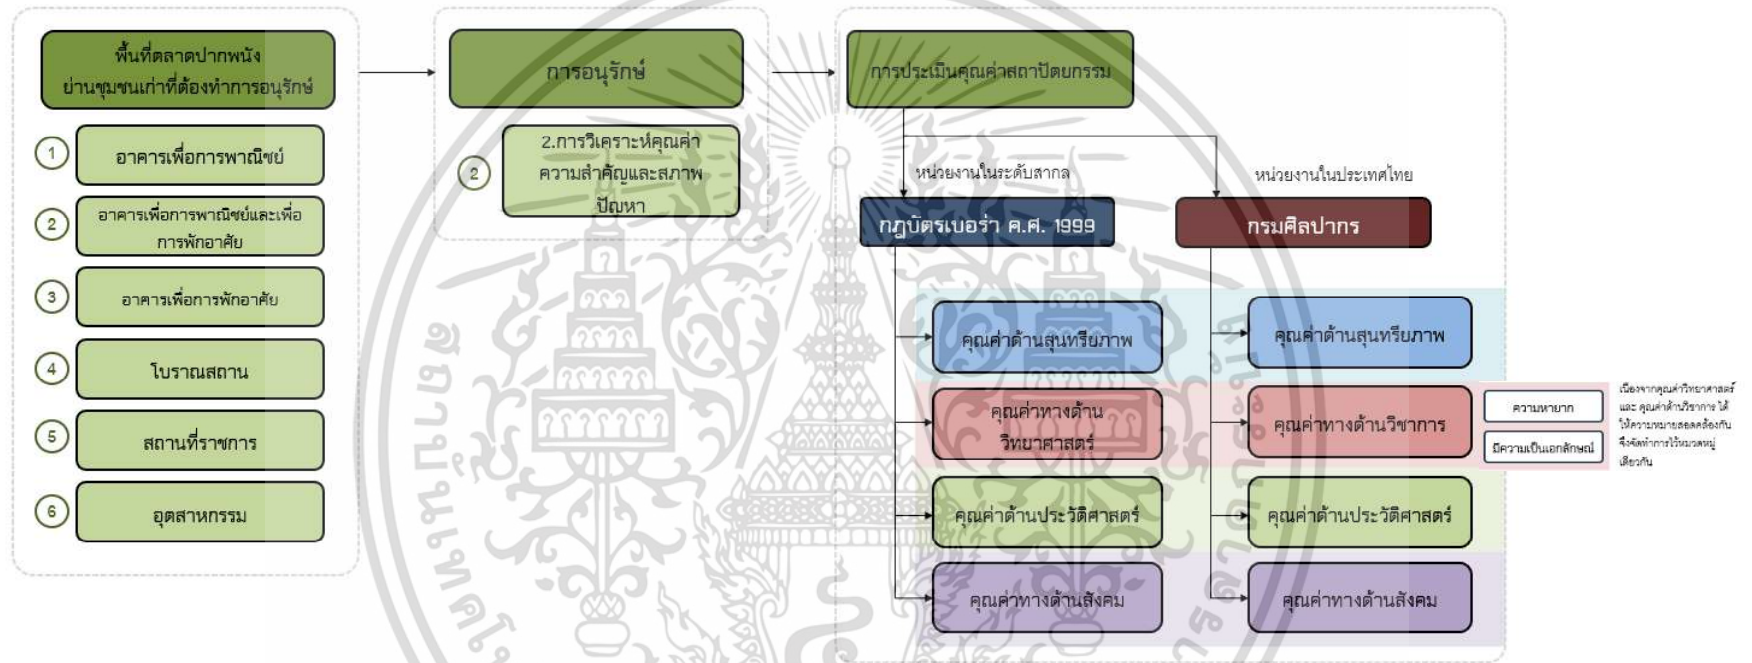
พื้นที่ตลาดปากพนัง ย่านชุมชนเก่าที่ต้องทำการอนุรักษ์

1 อาคารเพื่อการพาณิชย์

2 อาคารเพื่อการพาณิชย์และเพื่อการพักอาศัย

3 อาคารเพื่อการพักอาศัย

4 โบราณสถาน

5 สถานที่ราชการ

6 อุตสาหกรรม

การอนุรักษ์

2 2.การวิเคราะห์คุณค่า ความสำคัญและสภาพปัญหา

การประเมินคุณค่าสถาปัตยกรรม

หน่วยงานในระดับสากล

หน่วยงานในประเทศไทย

กฎบัตรเบอร่า ค.ศ. 1999

กรมศิลปากร

คุณค่าด้านสุนทรียภาพ

คุณค่าทางด้านวิทยาศาสตร์

คุณค่าด้านประวัติศาสตร์

คุณค่าทางด้านสังคม

คุณค่าด้านสุนทรียภาพ

คุณค่าทางด้านวิชาการ

ความหายาก

มีความเป็นเอกลักษณ์

เนื่องจากคุณค่าวิทยาศาสตร์ และ คุณค่าด้านวิชาการ ได้ให้ความหมายสอดคล้องกัน จึงจัดทำการไว้หมวดหมู่เดียวกัน

คุณค่าด้านประวัติศาสตร์

คุณค่าทางด้านสังคม